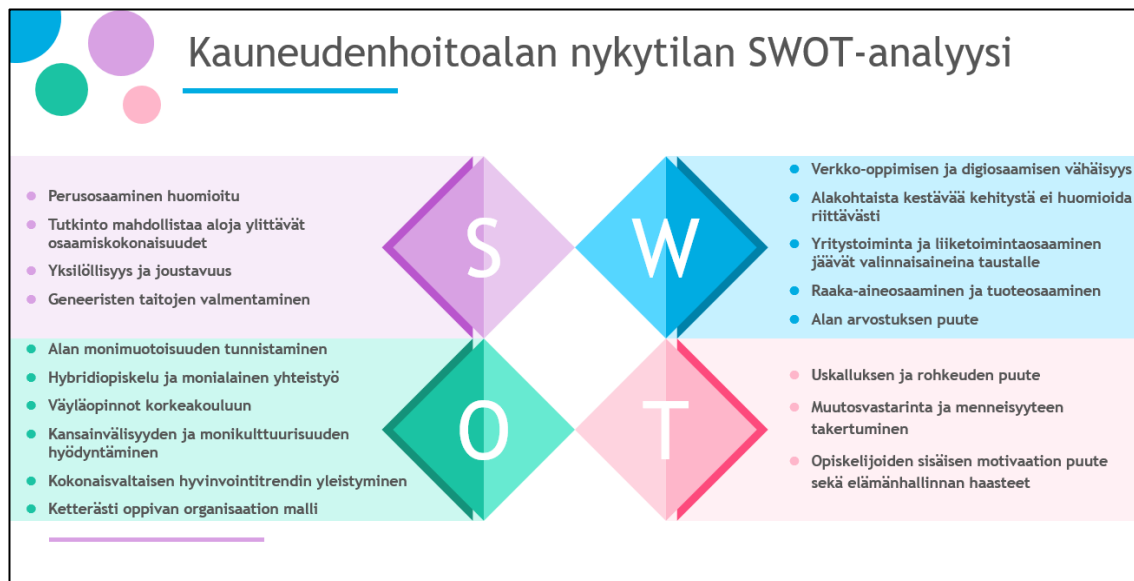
Kauneudenhoitoalan nykytilan SWOT-analyysi

S

- Perusosaaminen huomioitu
- Tutkinto mahdollistaa aloja ylittävät osaamiskokonaisuudet
- Yksilöllisyys ja joustavuus
- Geneeristen taitojen valmentaminen

W

- Verkko-oppimisen ja digiosaamisen vähäisyys
- Alakohtaista kestävää kehitystä ei huomioida riittävästi
- Yritystoiminta ja liiketoimintaosaaminen jäävät valinnaisaineina taustalle
- Raaka-aineosaaminen ja tuoteosaaminen
- Alan arvostuksen puute

O

- Alan monimuotoisuuden tunnistaminen
- Hybridiopiskelu ja monialainen yhteistyö
- Väyläopinnot korkeakouluun
- Kansainvälisyyden ja monikulttuurisuuden hyödyntäminen
- Kokonaisvaltaisen hyvinvointitrendin yleistyminen
- Ketterästi oppivan organisaation malli

T

- Uskalluksen ja rohkeuden puute
- Muutosvastarinta ja menneisyyteen takertuminen
- Opiskelijoiden sisäisen motivaation puute sekä elämänhallinnan haasteet